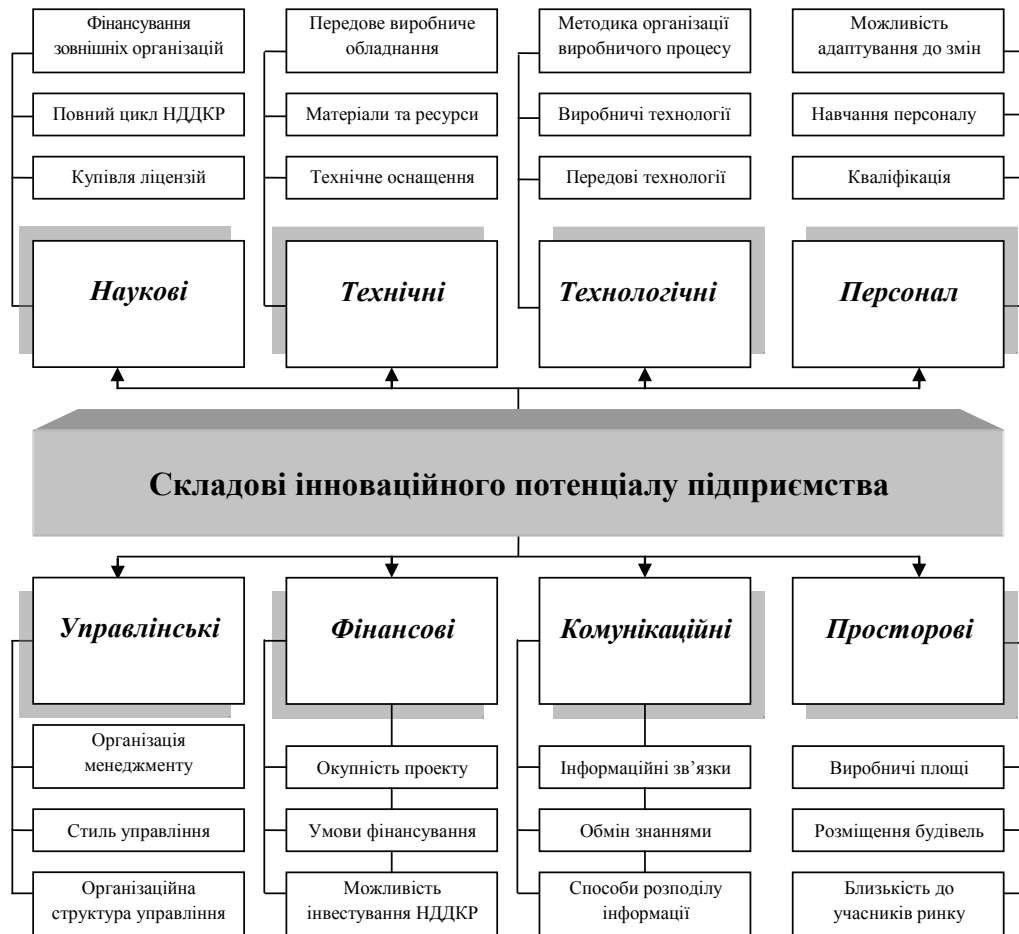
Фінансування зовнішніх організацій

Повний цикл НДДКР

Купівля ліцензій

Наукові

Передове виробниче обладнання

Матеріали та ресурси

Технічне оснащення

Технічні

Методика організації виробничого процесу

Виробничі технології

Передові технології

Технологічні

Можливість адаптування до змін

Навчання персоналу

Кваліфікація

Персонал

Складові інноваційного потенціалу підприємства

Управлінські

Організація менеджменту

Стиль управління

Організаційна структура управління

Фінансові

Окупність проекту

Умови фінансування

Можливість інвестування НДДКР

Комунікаційні

Інформаційні зв’язки

Обмін знаннями

Способи розподілу інформації

Просторові

Виробничі площі

Розміщення будівель

Близькість до учасників ринку